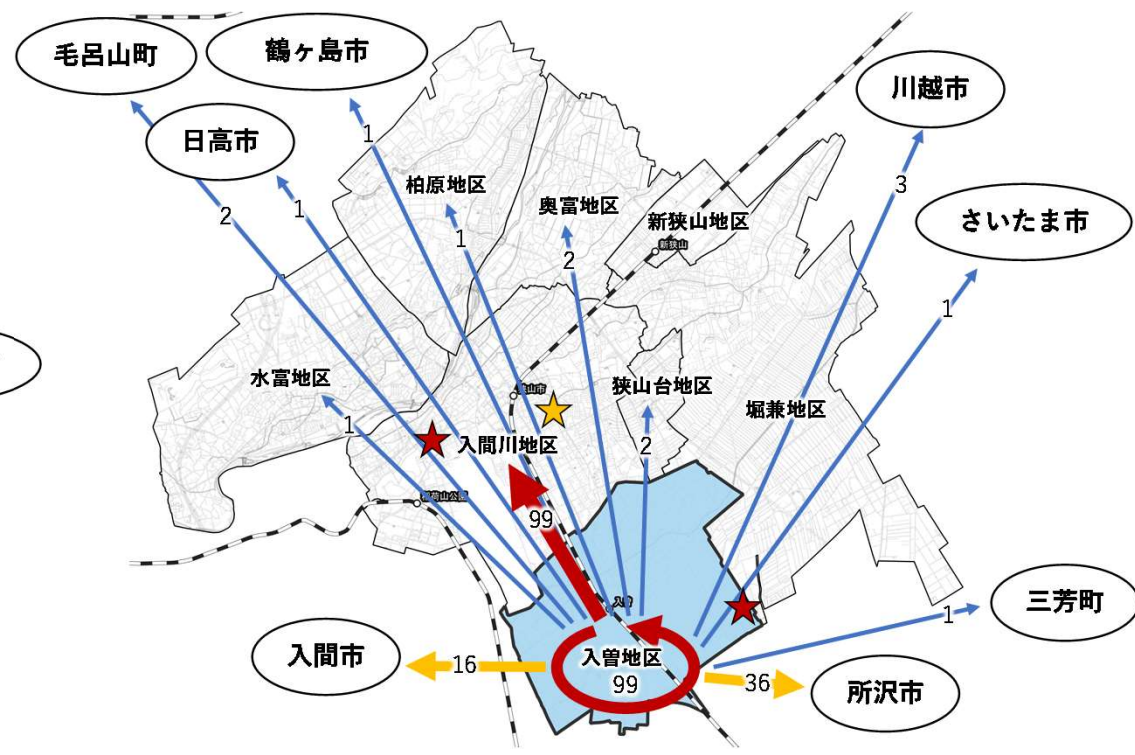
毛呂山町

鶴ヶ島市

日高市

川越市

さいたま市

柏原地区

奥富地区

新狭山地区

新狭山

1

2

1

1

2

3

1

水富地区

狭山市

狭山台地区

堀兼地区

1

入間川地区

2

99

入曽

三芳町

1

入間市

16

入曽地区

99

36

所沢市